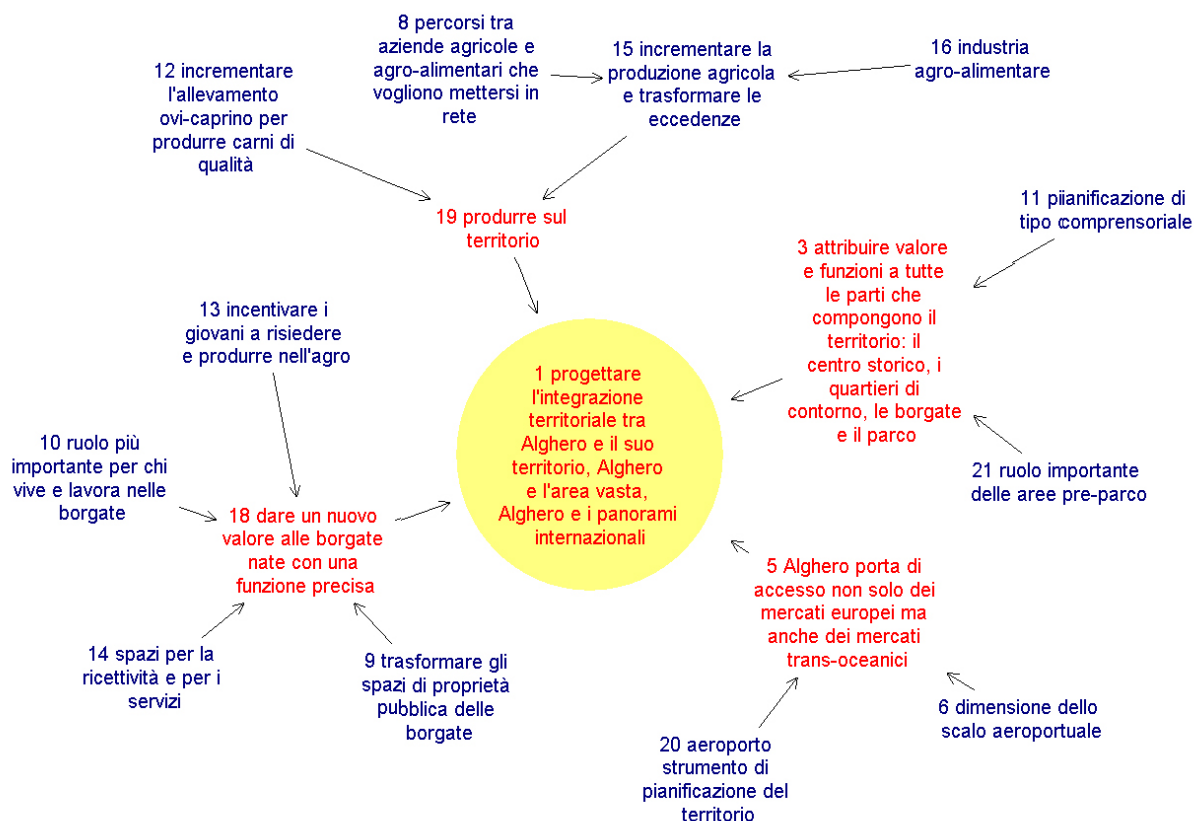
8 percorsi tra aziende agricole e agro-alimentari che vogliono mettersi in rete

15 incrementare la produzione agricola e trasformare le eccedenze

16 industria agro-alimentare

12 incrementare l'allevamento ovi-caprino per produrre carni di qualità

19 produrre sul territorio

11 piianificazione di tipo comprensoriale

3 attribuire valore e funzioni a tutte le parti che compongono il territorio: il centro storico, i quartieri di contorno, le borgate e il parco

13 incentivare i giovani a risiedere e produrre nell'agro

1 progettare l'integrazione territoriale tra Alghero e il suo territorio, Alghero e l'area vasta, Alghero e i panorami internazionali

10 ruolo più importante per chi vive e lavora nelle borgate

18 dare un nuovo valore alle borgate nate con una funzione precisa

21 ruolo importante delle aree pre-parco

5 Alghero porta di accesso non solo dei mercati europei ma anche dei mercati trans-oceanici

14 spazi per la ricettività e per i servizi

9 trasformare gli spazi di proprietà pubblica delle borgate

6 dimensione dello scalo aeroportuale

20 aeroporto strumento di pianificazione del territorio